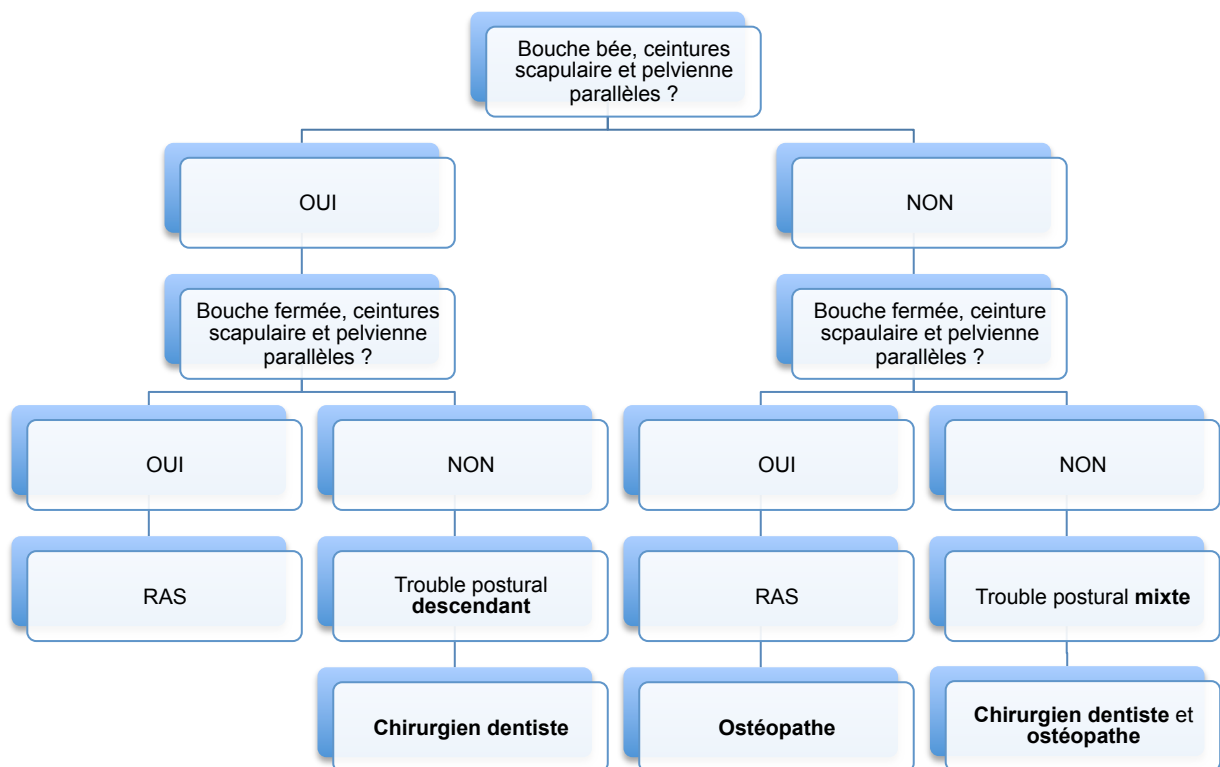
Bouche bée, ceintures scapulaire et pelvienne parallèles ?

OUI

Bouche fermée, ceintures scapulaire et pelvienne parallèles ?

OUI

RAS

NON

Trouble postural **descendant**

**Chirurgien dentiste**

NON

Bouche fermée, ceinture scpaulaire et pelvienne parallèles ?

OUI

RAS

**Ostéopathe**

NON

Trouble postural **mixte**

**Chirurgien dentiste** et **ostéopathe**